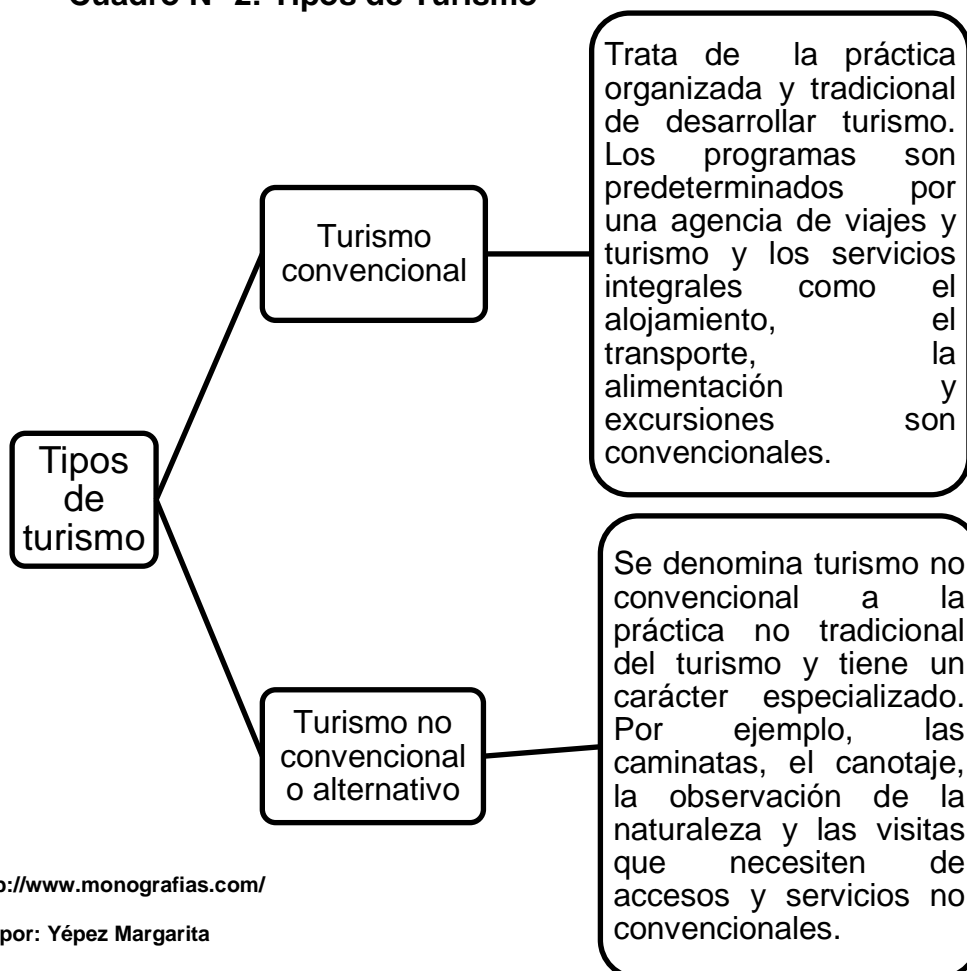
Cuadro N° 2. Tipos de Turismo

Tipos de turismo

Turismo convencional

Trata de la práctica organizada y tradicional de desarrollar turismo. Los programas son predeterminados por una agencia de viajes y turismo y los servicios integrales como el alojamiento, el transporte, la alimentación y excursiones son convencionales.

Turismo no convencional o alternativo

Se denomina turismo no convencional a la práctica no tradicional del turismo y tiene un carácter especializado. Por ejemplo, las caminatas, el canotaje, la observación de la naturaleza y las visitas que necesiten de accesos y servicios no convencionales.

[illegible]p://www.monografias.com/

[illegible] por: Yépez Margarita